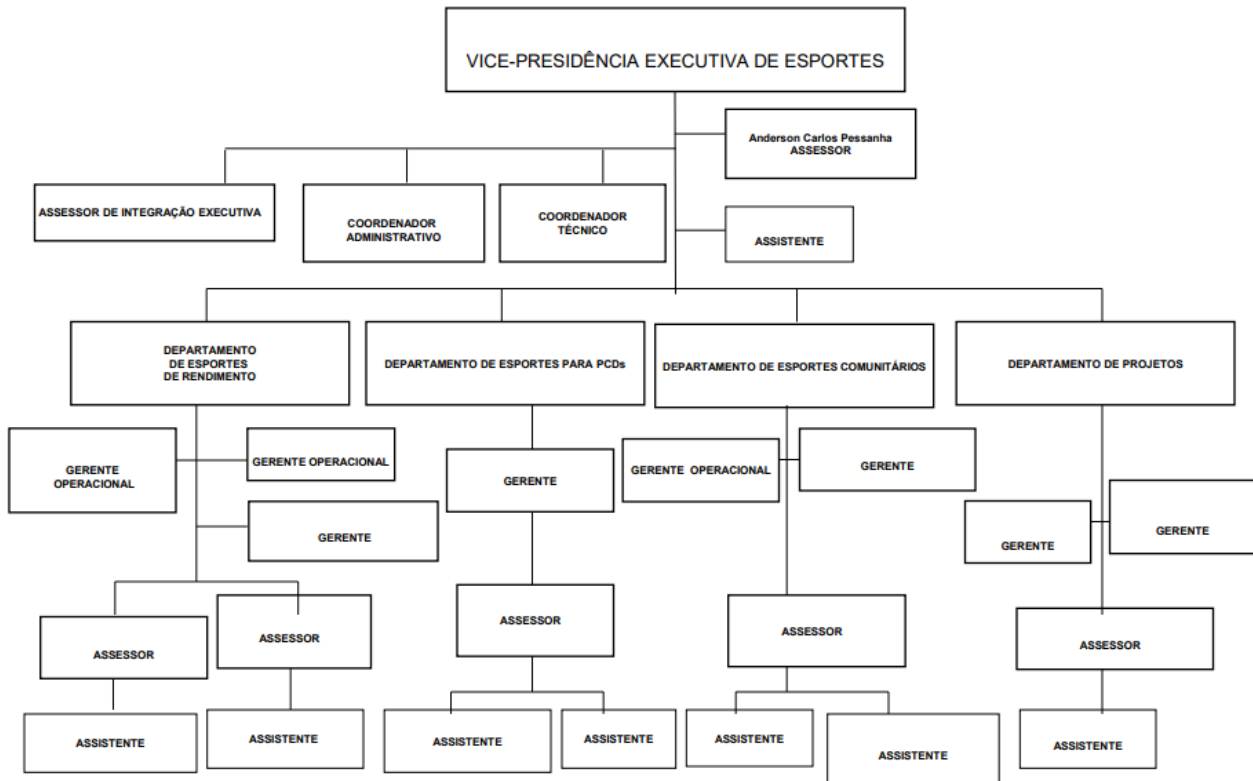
VICE-PRESIDÊNCIA EXECUTIVA DE ESPORTES

Anderson Carlos Pessanha
ASSESSOR

ASSESSOR DE INTEGRAÇÃO EXECUTIVA

COORDENADOR ADMINISTRATIVO

COORDENADOR TÉCNICO

ASSISTENTE

DEPARTAMENTO DE ESPORTES DE RENDIMENTO

GERENTE OPERACIONAL

GERENTE OPERACIONAL

GERENTE

ASSESSOR

ASSESSOR

ASSISTENTE

ASSISTENTE

DEPARTAMENTO DE ESPORTES PARA PCDs

GERENTE

ASSESSOR

ASSISTENTE

ASSISTENTE

DEPARTAMENTO DE ESPORTES COMUNITÁRIOS

GERENTE OPERACIONAL

GERENTE

ASSESSOR

ASSISTENTE

ASSISTENTE

DEPARTAMENTO DE PROJETOS

GERENTE

GERENTE

ASSESSOR

ASSISTENTE